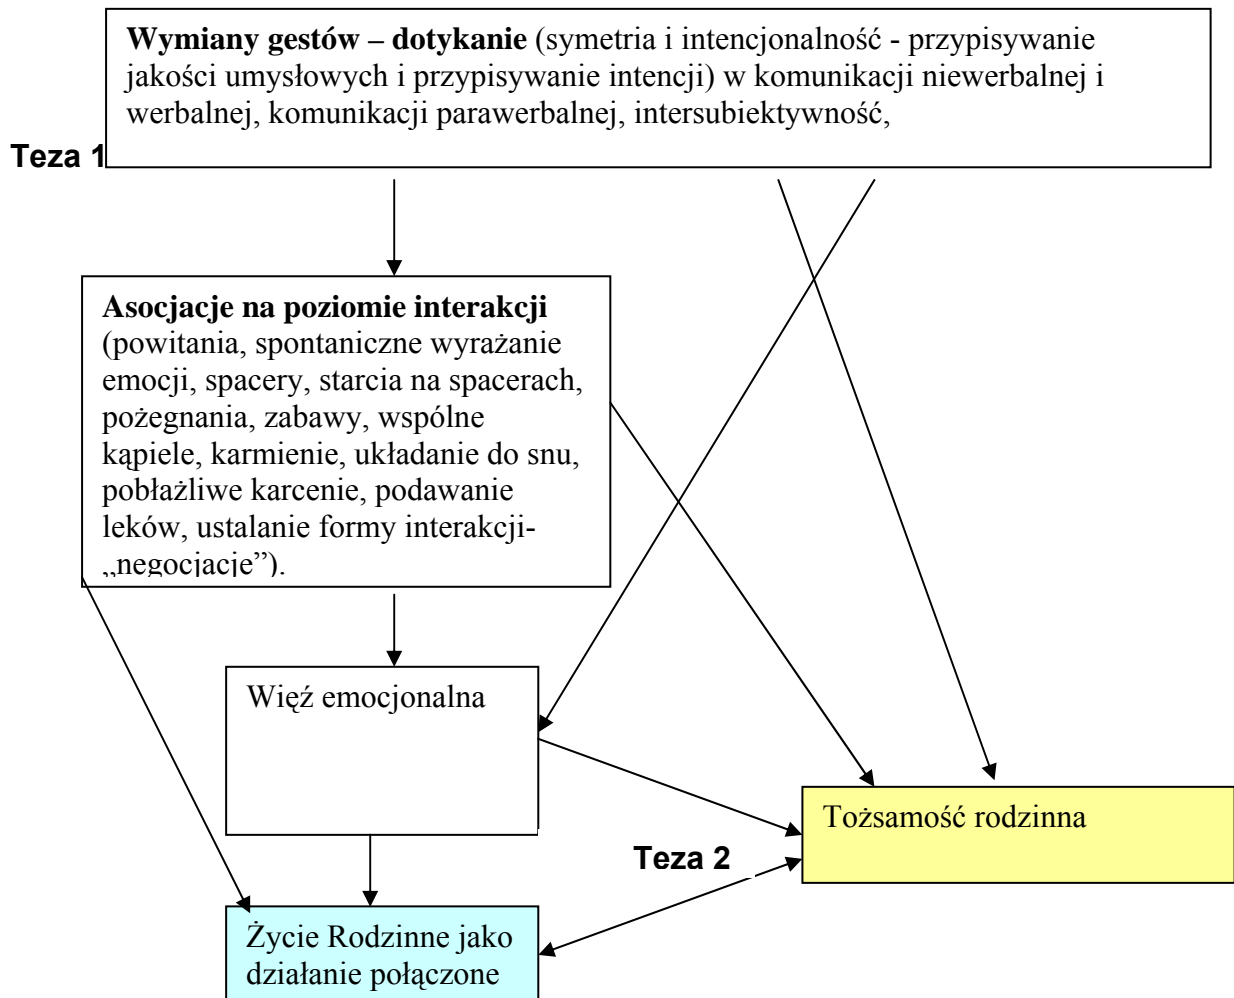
**Wymiany gestów – dotykanie** (symetria i intencjonalność - przypisywanie jakości umysłowych i przypisywanie intencji) w komunikacji niewerbalnej i werbalnej, komunikacji parawerbalnej, intersubiektywność,

Teza 1

**Asocjacje na poziomie interakcji** (powitania, spontaniczne wyrażanie emocji, spacery, starcia na spacerach, pożegnania, zabawy, wspólne kąpiele, karmienie, układanie do snu, pobłażliwe karcenie, podawanie leków, ustalanie formy interakcji- „negocjacje").

Więź emocjonalna

Tożsamość rodzinna

Teza 2

Życie Rodzinne jako działanie połączone